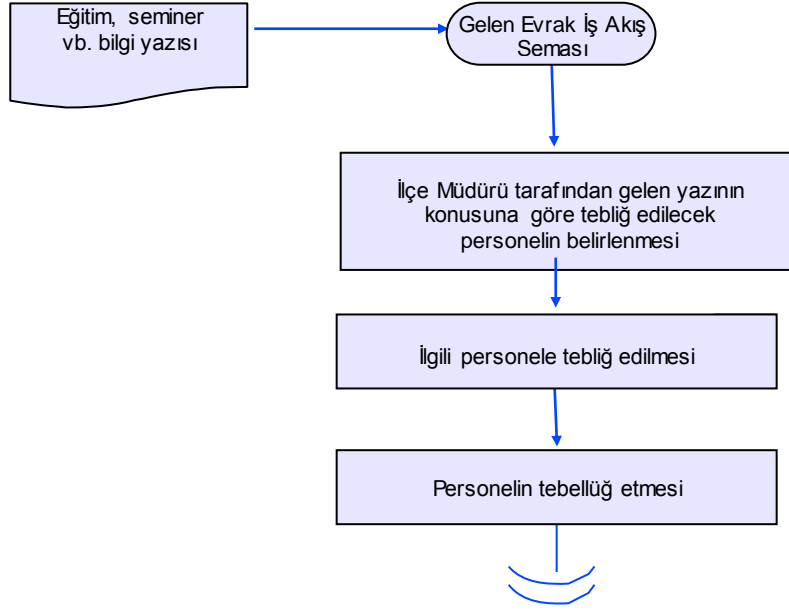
Eğitim, seminer vb. bilgi yazısı

Gelen Evrak İş Akış Seması

İlçe Müdürü tarafından gelen yazının konusuna göre tebliğ edilecek personelin belirlenmesi

İlgili personele tebliğ edilmesi

Personelin tebellüğ etmesi